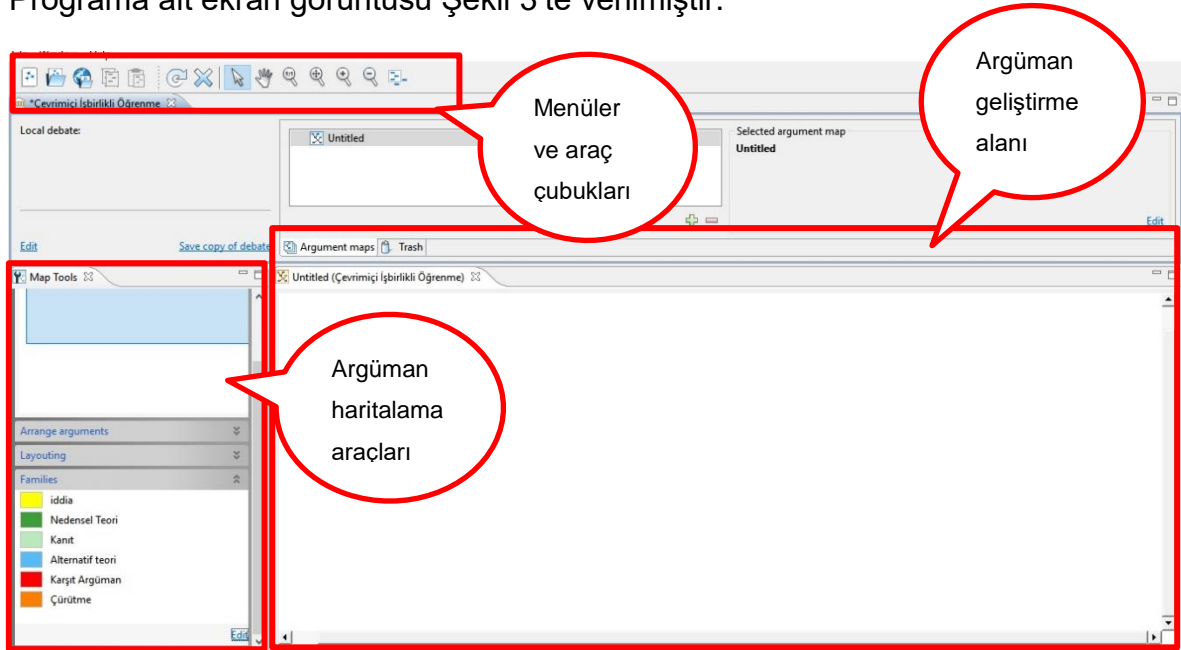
Programa ait ekran görüntüsü Şekil 3'te verilmiştir.

*Çevrimiçi İşbirlikli Öğrenme

Menüler ve araç çubukları

Argüman geliştirme alanı

Local debate:

Untitled

Selected argument map
Untitled

Edit

Edit

Save copy of debate

Argument maps

Trash

Map Tools

Untitled (Çevrimiçi İşbirlikli Öğrenme)

Argüman haritalama araçları

Arrange arguments

Layouting

Families

iddia

Nedensel Teori

Kanıt

Alternatif teori

Karşıt Argüman

Çürütme

Edit